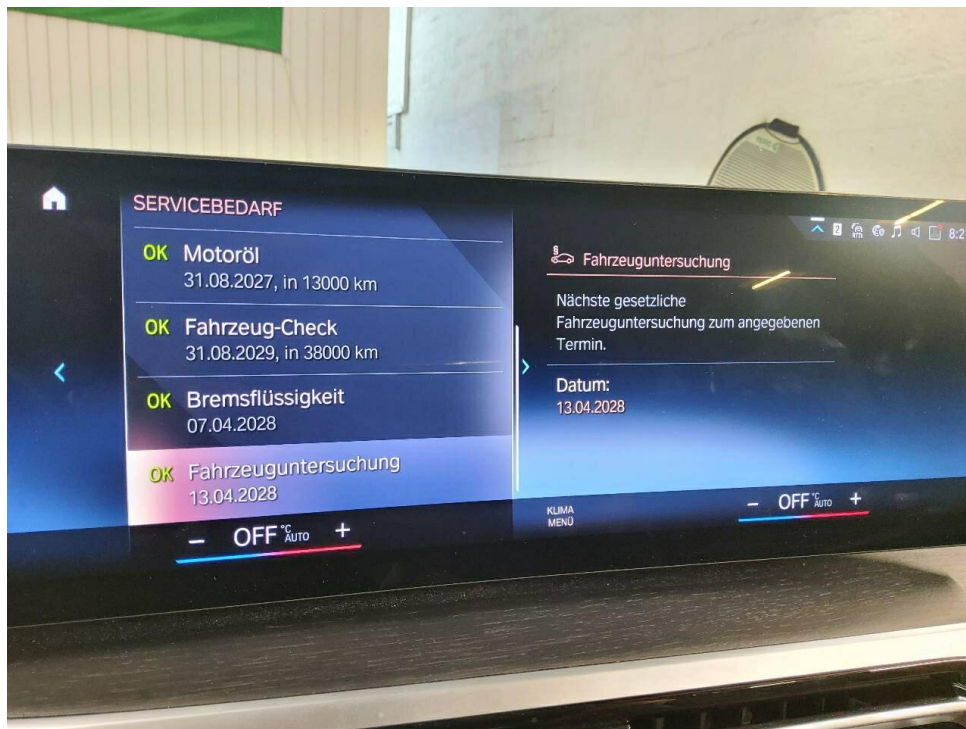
SERVICEBEDARF

OK Motoröl
31.08.2027, in 13000 km

OK Fahrzeug-Check
31.08.2029, in 38000 km

OK Bremsflüssigkeit
07.04.2028

OK Fahrzeuguntersuchung
13.04.2028

– OFF °C AUTO +

Fahrzeuguntersuchung

Nächste gesetzliche Fahrzeuguntersuchung zum angegebenen Termin.

Datum:
13.04.2028

KLIMA MENÜ

– OFF °C AUTO +

8:2